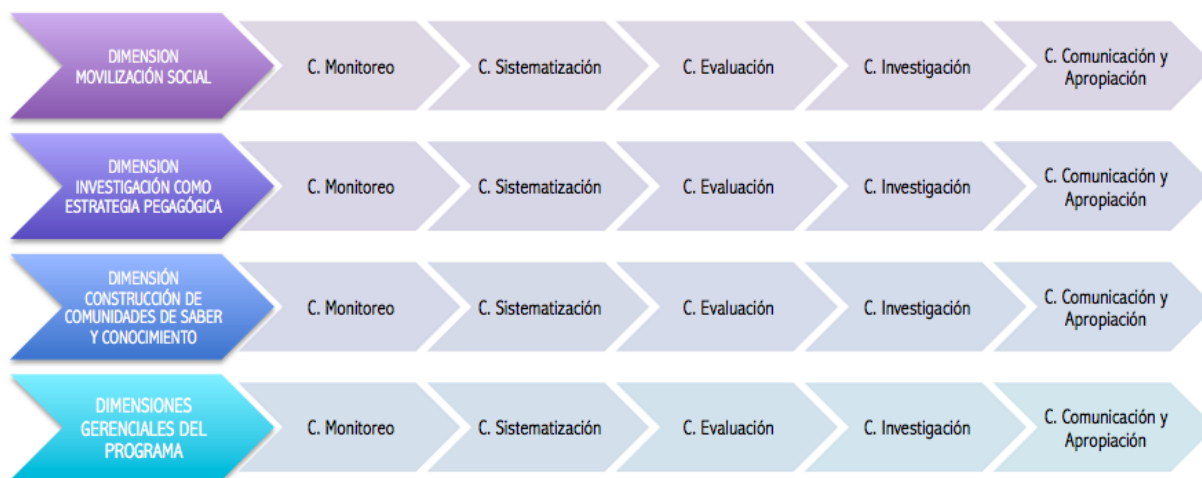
DIMENSION MOVILIZACIÓN SOCIAL

C. Monitoreo

C. Sistematización

C. Evaluación

C. Investigación

C. Comunicación y Apropiación

DIMENSION INVESTIGACIÓN COMO ESTRATEGIA PEGAGÓGICA

C. Monitoreo

C. Sistematización

C. Evaluación

C. Investigación

C. Comunicación y Apropiación

DIMENSIÓN CONSTRUCCIÓN DE COMUNIDADES DE SABER Y CONOCIMIENTO

C. Monitoreo

C. Sistematización

C. Evaluación

C. Investigación

C. Comunicación y Apropiación

DIMENSIONES GERENCIALES DEL PROGRAMA

C. Monitoreo

C. Sistematización

C. Evaluación

C. Investigación

C. Comunicación y Apropiación